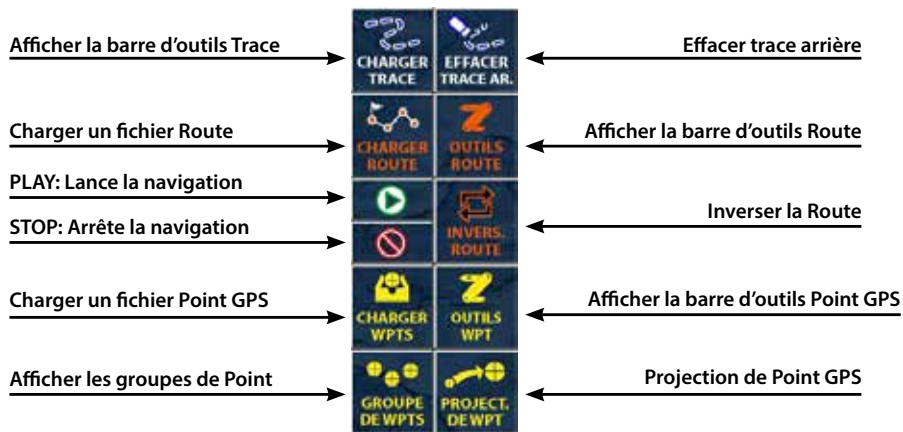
Afficher la barre d'outils Trace

CHARGER TRACE

EFFACER TRACE AR.

Effacer trace arrière

Charger un fichier Route

CHARGER ROUTE

OUTILS ROUTE

Afficher la barre d'outils Route

PLAY: Lance la navigation

STOP: Arrête la navigation

INVERS. ROUTE

Inverser la Route

Charger un fichier Point GPS

CHARGER WPTS

OUTILS WPT

Afficher la barre d'outils Point GPS

Afficher les groupes de Point

GROUPE DE WPTS

PROJECT. DE WPT

Projection de Point GPS